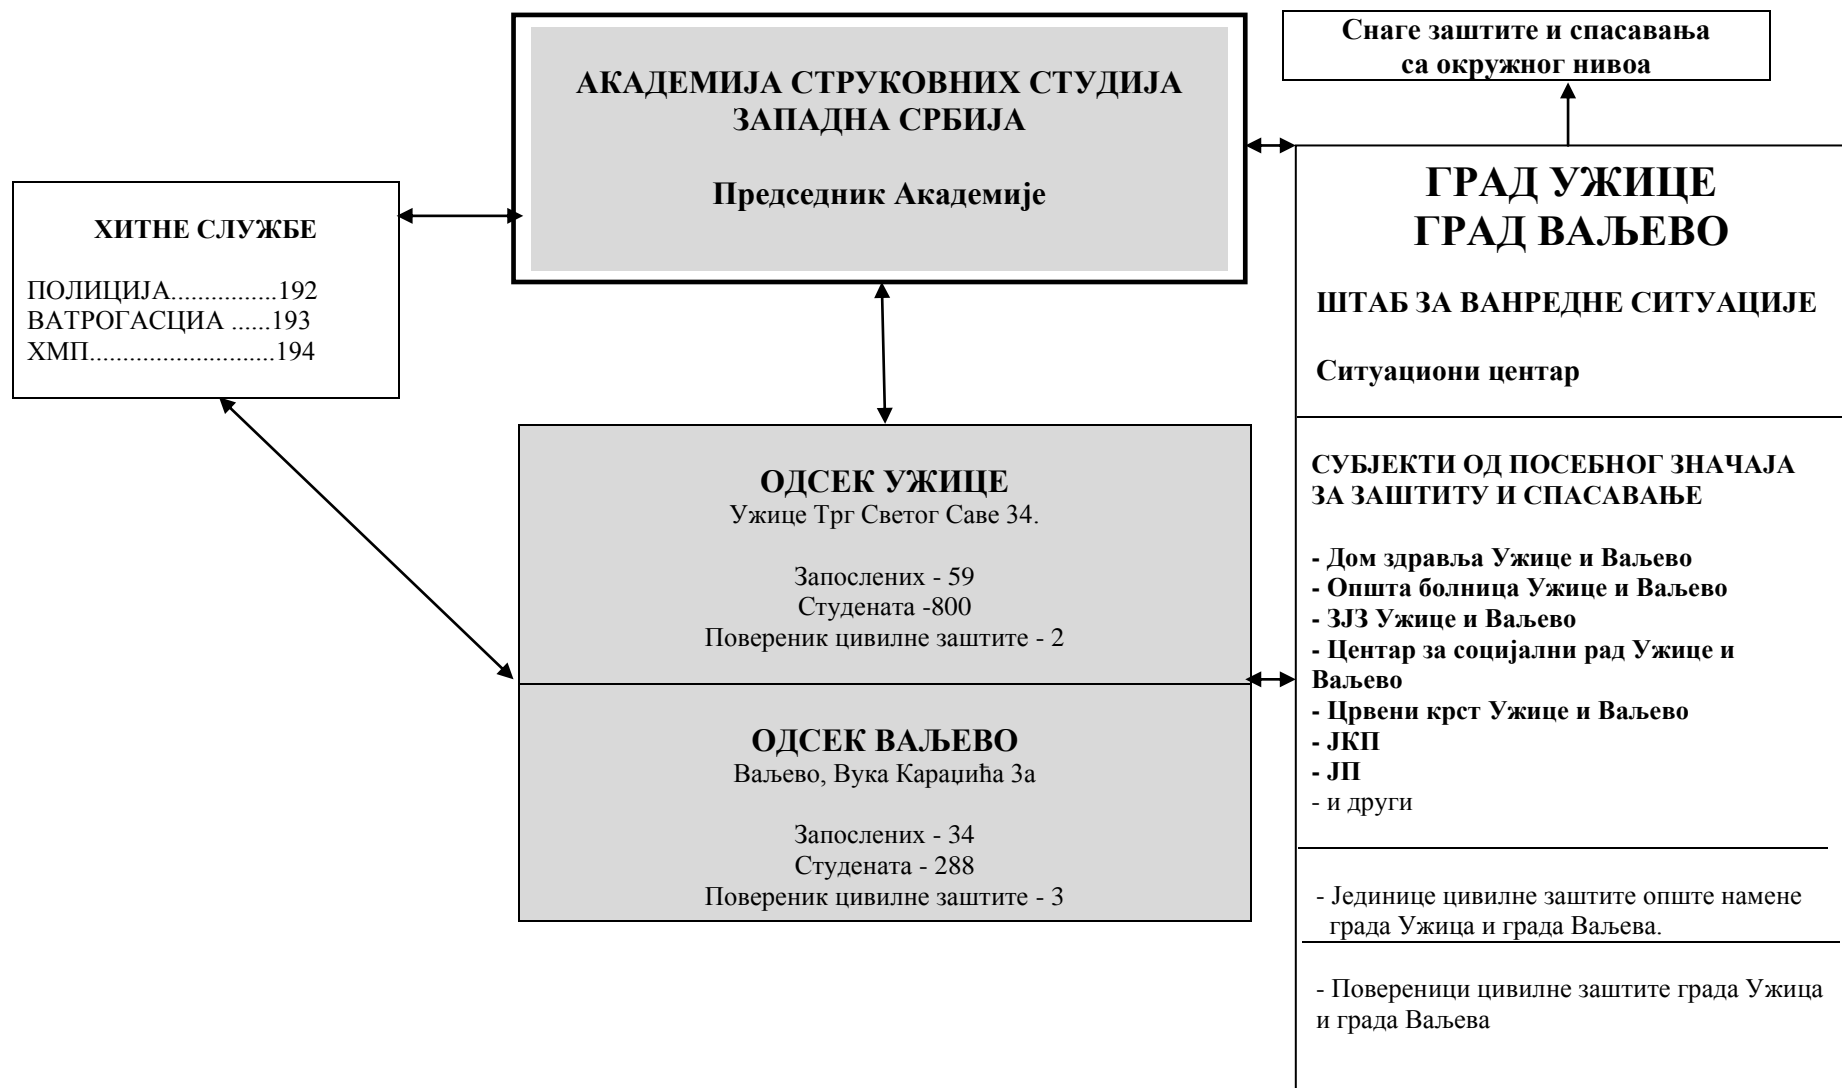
Снаге заштите и спасавања са окружног нивоа

АКАДЕМИЈА СТРУКОВНИХ СТУДИЈА ЗАПАДНА СРБИЈА

Председник Академије

ХИТНЕ СЛУЖБЕ

ПОЛИЦИЈА................192
ВАТРОГАСЦИА ......193
ХМП............................194

ГРАД УЖИЦЕ
ГРАД ВАЉЕВО

ШТАБ ЗА ВАНРЕДНЕ СИТУАЦИЈЕ

Ситуациони центар

ОДСЕК УЖИЦЕ
Ужице Трг Светог Саве 34.

Запослених - 59
Студената -800
Повереник цивилне заштите - 2

ОДСЕК ВАЉЕВО
Ваљево, Вука Караџића 3а

Запослених - 34
Студената - 288
Повереник цивилне заштите - 3

СУБЈЕКТИ ОД ПОСЕБНОГ ЗНАЧАЈА ЗА ЗАШТИТУ И СПАСАВАЊЕ

- Дом здравља Ужице и Ваљево
- Општа болница Ужице и Ваљево
- ЗЈЗ Ужице и Ваљево
- Центар за социјални рад Ужице и Ваљево
- Црвени крст Ужице и Ваљево
- ЈКП
- ЈП
- и други

- Јединице цивилне заштите опште намене града Ужица и града Ваљева.

- Повереници цивилне заштите града Ужица и града Ваљева